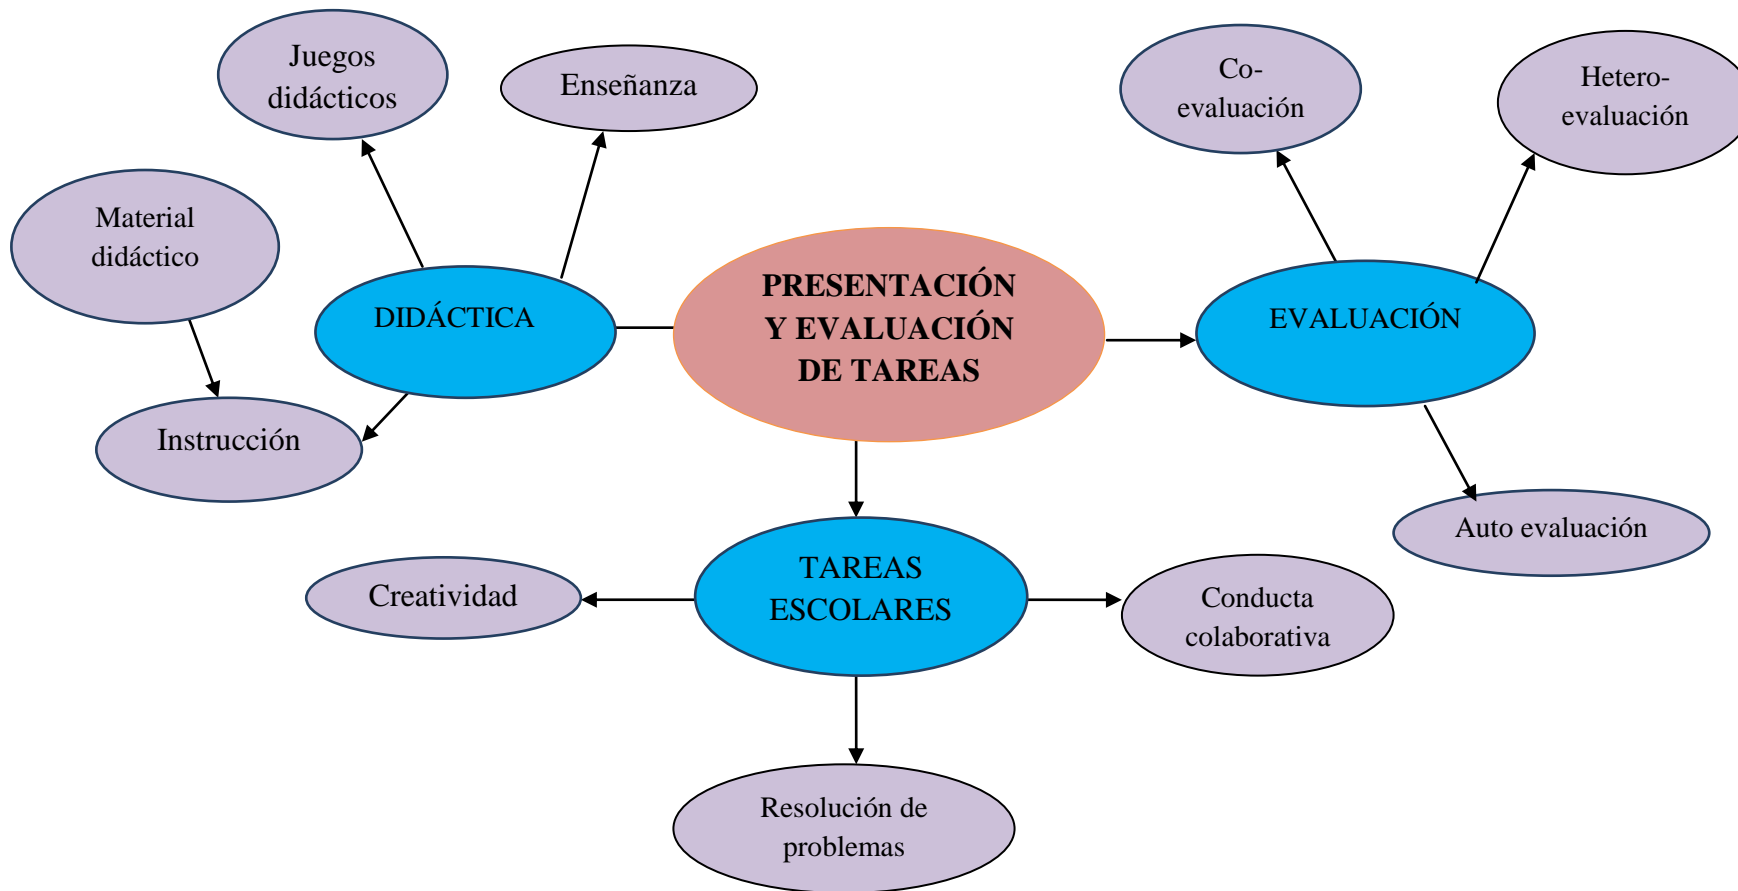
PRESENTACIÓN Y EVALUACIÓN DE TAREAS

DIDÁCTICA

Juegos didácticos

Enseñanza

Material didáctico

Instrucción

EVALUACIÓN

Co-evaluación

Hetero-evaluación

Auto evaluación

TAREAS ESCOLARES

Creatividad

Conducta colaborativa

Resolución de problemas